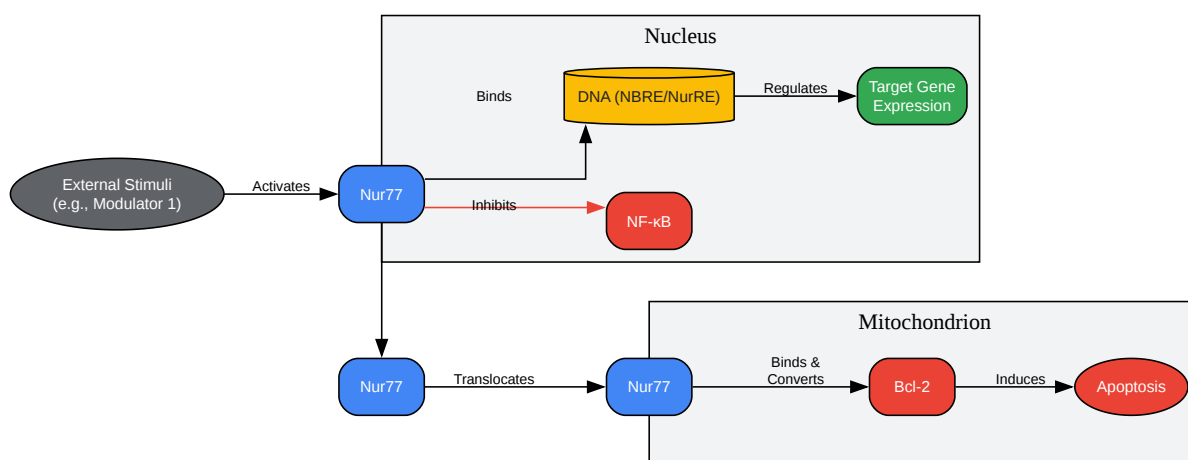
Nucleus

Binds

DNA (NBRE/NurRE)

Regulates

Target Gene Expression

External Stimuli (e.g., Modulator 1)

Activates

Nur77

Inhibits

NF-κB

Mitochondrion

Nur77

Translocates

Nur77

Binds & Converts

Bcl-2

Induces

Apoptosis